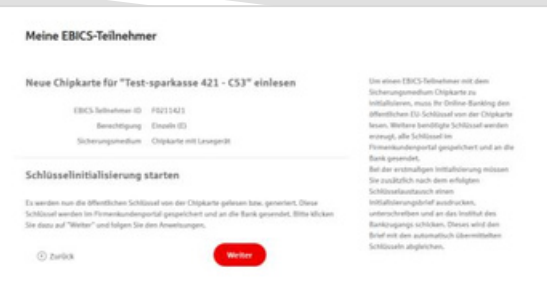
Meine EBICS-Teilnehmer

Neue Chipkarte für "Test-sparkasse 421 - C53" einlesen

EBICS-Teilnehmer ID F0211421
Berechtigung Einzeln (E)
Sicherungsmedium Chipkarte mit Lesegerät

Schlüsselinitialisierung starten

Es werden nun die öffentlichen Schlüssel von der Chipkarte gelesen bzw. generiert. Diese Schlüssel werden im Firmenkundenportal gespeichert und an die Bank gesendet. Bitte klicken Sie dazu auf "Weiter" und folgen Sie den Anweisungen.

Zurück

Weiter

Um einen EBICS-Teilnehmer mit dem Sicherungsmedium Chipkarte zu initialisieren, muss für Online-Banking den öffentlichen EU-Schlüssel von der Chipkarte lesen. Weitere benötigte Schlüssel werden erzeugt, alle Schlüssel im Firmenkundenportal gespeichert und an die Bank gesendet.
Bei der erstmaligen Initialisierung müssen Sie zusätzlich nach dem erfolgten Schlüsselaustausch einen Initialisierungsbrief ausdrucken, unterschreiben und an das Institut des Bankzugangs schicken. Dieses wird den Brief mit den automatisch übermittelten Schlüsseln abgleichen.